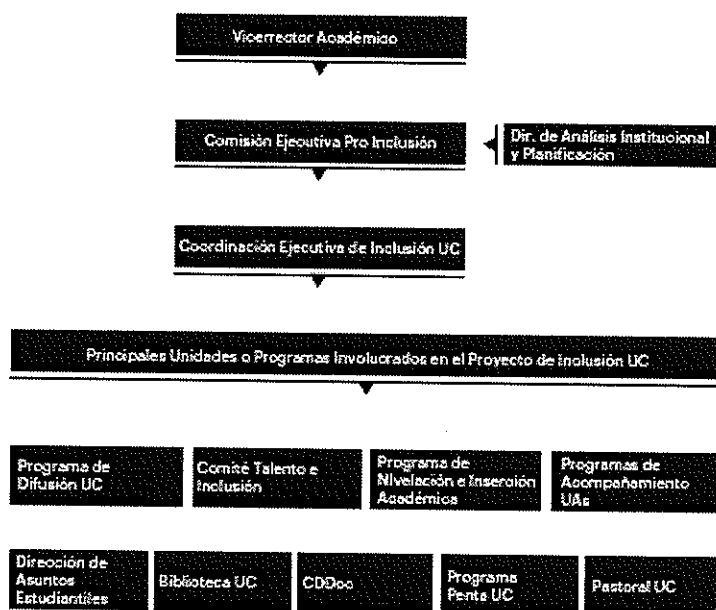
Vicerrector Académico

Comisión Ejecutiva Pro Inclusión

Dir. de Análisis Institucional y Planificación

Coordinación Ejecutiva de Inclusión UC

Principales Unidades o Programas Involucrados en el Proyecto de Inclusión UC

Programa de Difusión UC

Comité Talento e Inclusión

Programa de Nivelación e Inserción Académica

Programas de Acompañamiento UAs

Dirección de Asuntos Estudiantiles

Biblioteca UC

CDDoc

Programa Penta UC

Pastoral UC